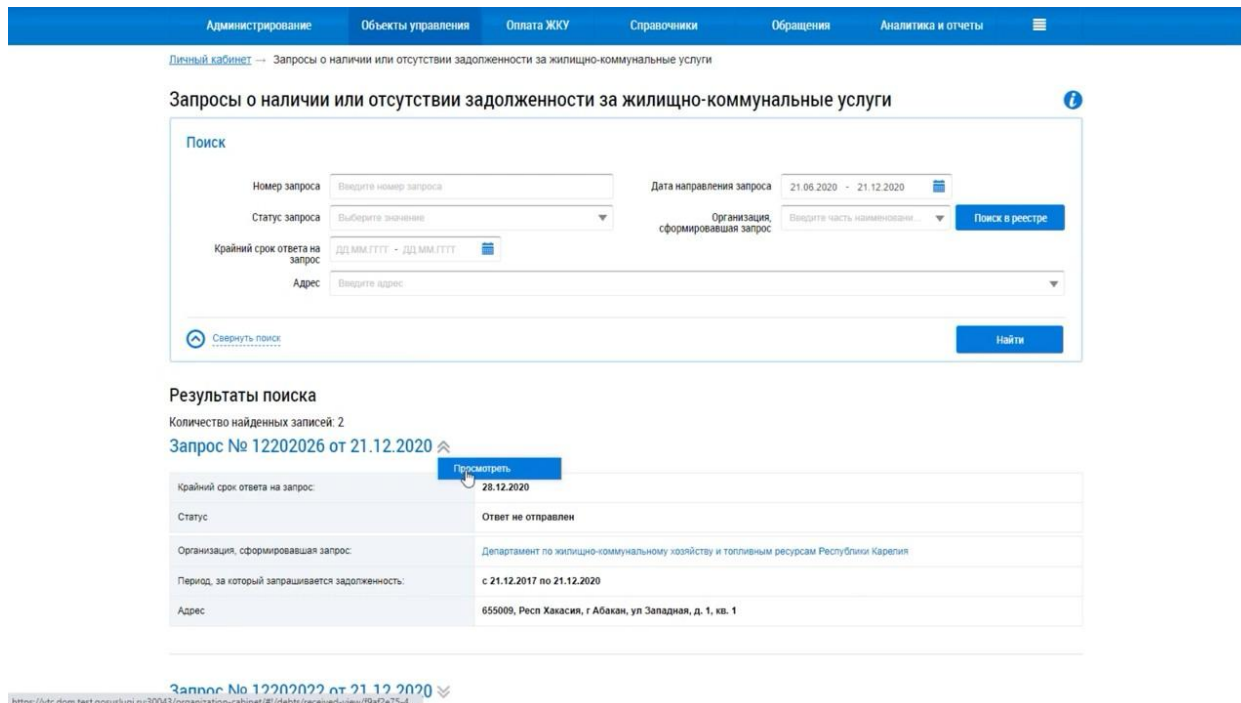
Администрирование Объекты управления Оплата ЖКУ Справочники Обращения Аналитика и отчеты

Личный кабинет → Запросы о наличии или отсутствии задолженности за жилищно-коммунальные услуги

Запросы о наличии или отсутствии задолженности за жилищно-коммунальные услуги

Поиск

Номер запроса Введите номер запроса

Дата направления запроса 21.06.2020 - 21.12.2020

Статус запроса Выберите значение

Организация, сформировавшая запрос Введите часть наименование...

Поиск в реестре

Крайний срок ответа на запрос ДД.ММ.ГГГГ - ДД.ММ.ГГГГ

Адрес Введите адрес

Свернуть поиск

Найти

Результаты поиска

Количество найденных записей: 2

Запрос № 12202026 от 21.12.2020

Просмотреть

| | |
|---|---|
| Крайний срок ответа на запрос: | 28.12.2020 |
| Статус | Ответ не отправлен |
| Организация, сформировавшая запрос: | Департамент по жилищно-коммунальному хозяйству и топливным ресурсам Республики Карелия |
| Период, за который запрашивается задолженность: | с 21.12.2017 по 21.12.2020 |
| Адрес | 655009, Респ Хакасия, г Абакан, ул Западная, д. 1, кв. 1 |

Запрос № 12202022 от 21.12.2020

https://vtc.dom.test.gosuslugi.ru:30043/organization-cabinet/#!/debts/received-view/f9af2e75-4